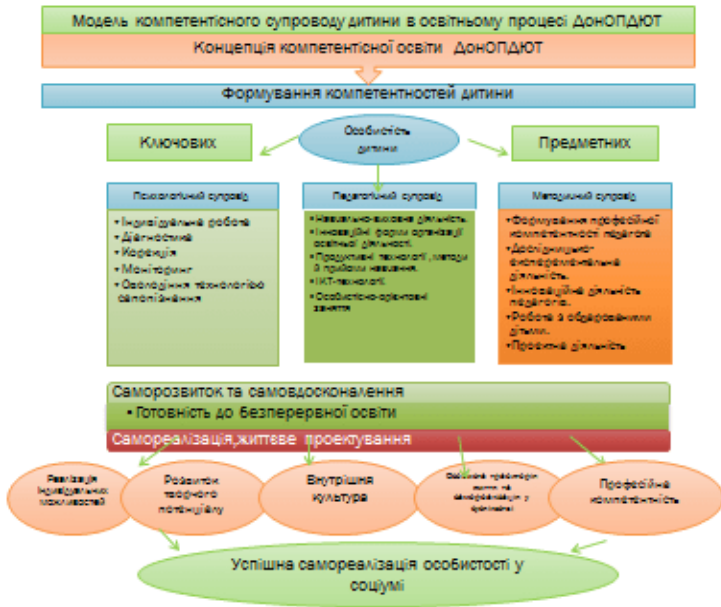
Модель компетентісного супроводу дитини в освітньому процесі ДонОПДЮТ

Концепція компетентісної освіти ДонОПДЮТ

Формування компетентностей дитини

Ключових

Особистість дитини

Предметних

Психологічний супровід

• Індивідуальна робота
• Діагностика
• Корекція
• Моніторинг
• Оволодіння технологією самопізнання

Педагогічний супровід

• Навчально-виховна діяльність
• Інноваційні форми організації освітньої діяльності.
• Продуктивні технології, методи й прийоми навчання.
• ІКТ-технології.
• Особистісно-орієнтовані заняття

Методичний супровід

• Формування професійної компетентності педагогів
• Дослідницько-експериментальна діяльність.
• Інноваційна діяльність педагогів.
• Робота з обдарованими дітьми.
• Проектна діяльність

Саморозвиток та самовдосконалення

• Готовність до безперервної освіти

Самореалізація,життєве проектування

Реалізація індивідуальних можливостей

Розвиток творчого потенціалу

Внутрішня культура

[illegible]

Професійна компетентність

Успішна самореалізація особистості у соціумі